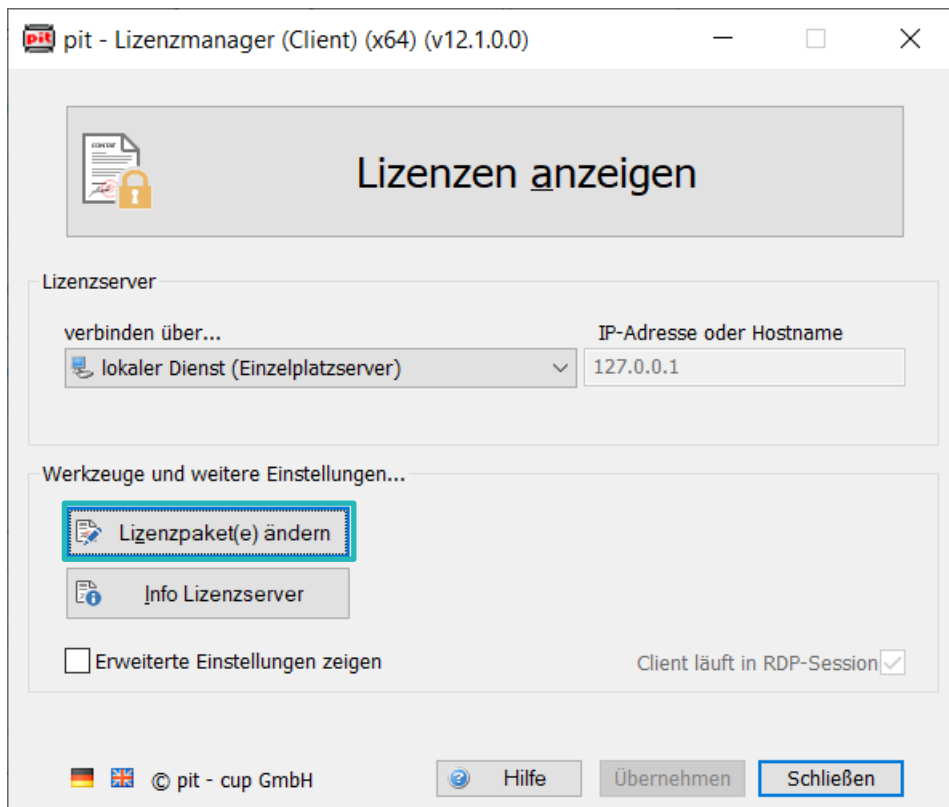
pit pit - Lizenzmanager (Client) (x64) (v12.1.0.0)

Lizenzen anzeigen

Lizenzserver

verbinden über...

lokaler Dienst (Einzelplatzserver)

IP-Adresse oder Hostname

127.0.0.1

Werkzeuge und weitere Einstellungen...

Lizenzpaket(e) ändern

Info Lizenzserver

Erweiterte Einstellungen zeigen

Client läuft in RDP-Session

© pit - cup GmbH

Hilfe

Übernehmen

Schließen